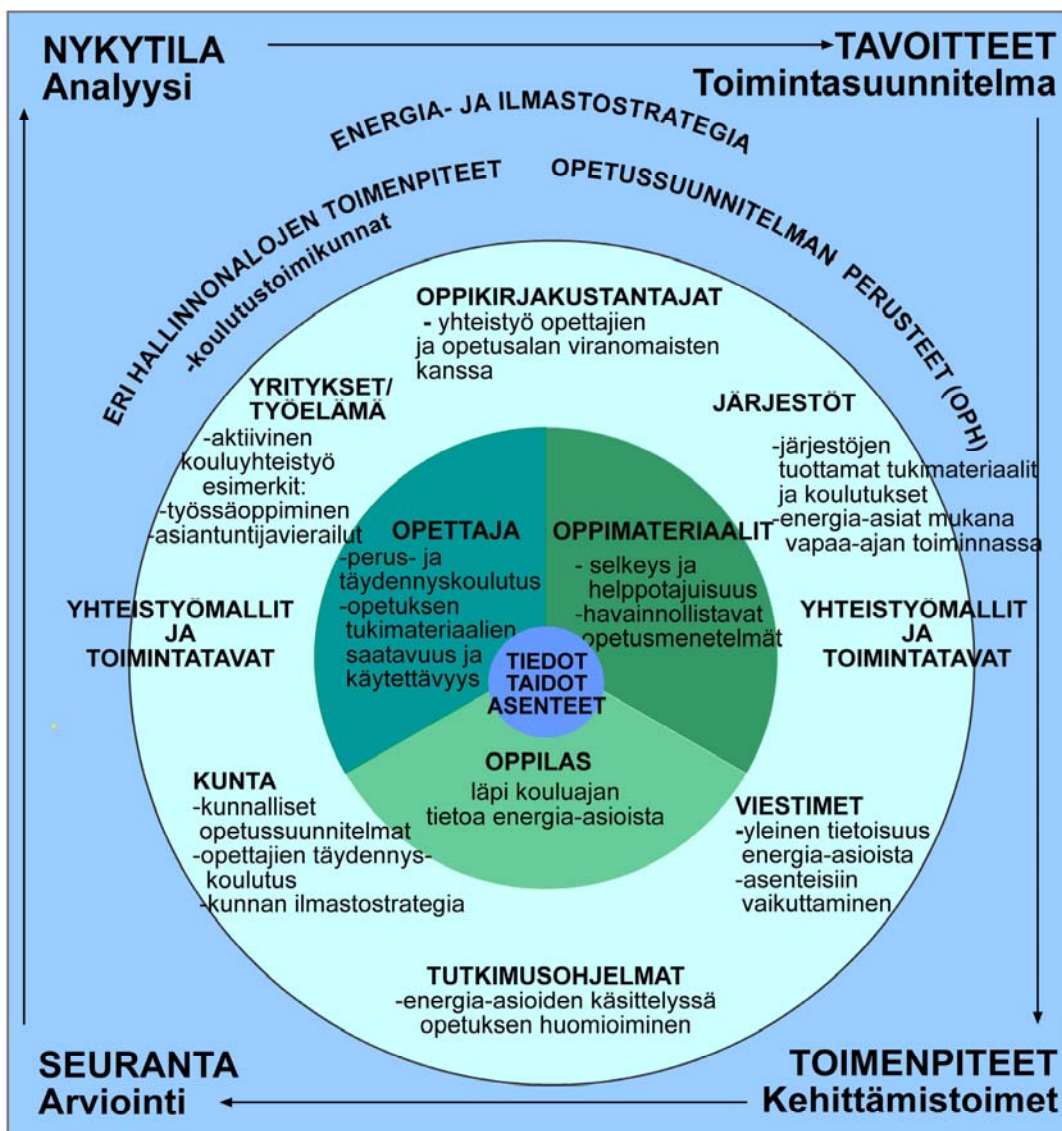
NYKYTILA
Analyysi

TAVOITTEET
Toimintasuunnitelma

ENERGIA- JA ILMASTOSTRATEGIA

ERI HALLINNONALOJEN TOIMENPITEET
-koulutustoimikunnat

OPETUSSUUNNITELMAN PERUSTEET (OPH)

OPPIKIRJAKUSTANTAJAT
- yhteistyö opettajien ja opetusalan viranomaisten kanssa

YRITYKSET/ TYÖELÄMÄ
-aktiivinen kouluyhteistyö esimerkit:
-työssäoppiminen
-asiantuntijavierailut

JÄRJESTÖT
-järjestöjen tuottamat tukimateriaalit ja koulutukset
-energia-asiat mukana vapaa-ajan toiminnassa

OPETTAJA
-perus- ja täydennyskoulutus
-opetuksen tukimateriaalien saatavuus ja käytettävyys

OPPIMATERIAALIT
- selkeys ja helppotajuisuus
-havainnollistavat opetusmenetelmät

YHTEISTYÖMALLIT JA TOIMINTATAVAT

YHTEISTYÖMALLIT JA TOIMINTATAVAT

TIEDOT
TAIDOT
ASENTEET

OPPILAS
läpi kouluajan tietoa energia-asioista

KUNTA
-kunnalliset opetussuunnitelmat
-opettajien täydennyskoulutus
-kunnan ilmastostrategia

VIESTIMET
-yleinen tietoisuus energia-asioista
-asenteisiin vaikuttaminen

TUTKIMUSOHJELMAT
-energia-asioiden käsittelyssä opetuksen huomioiminen

SEURANTA
Arviointi

TOIMENPITEET
Kehittämistoimet